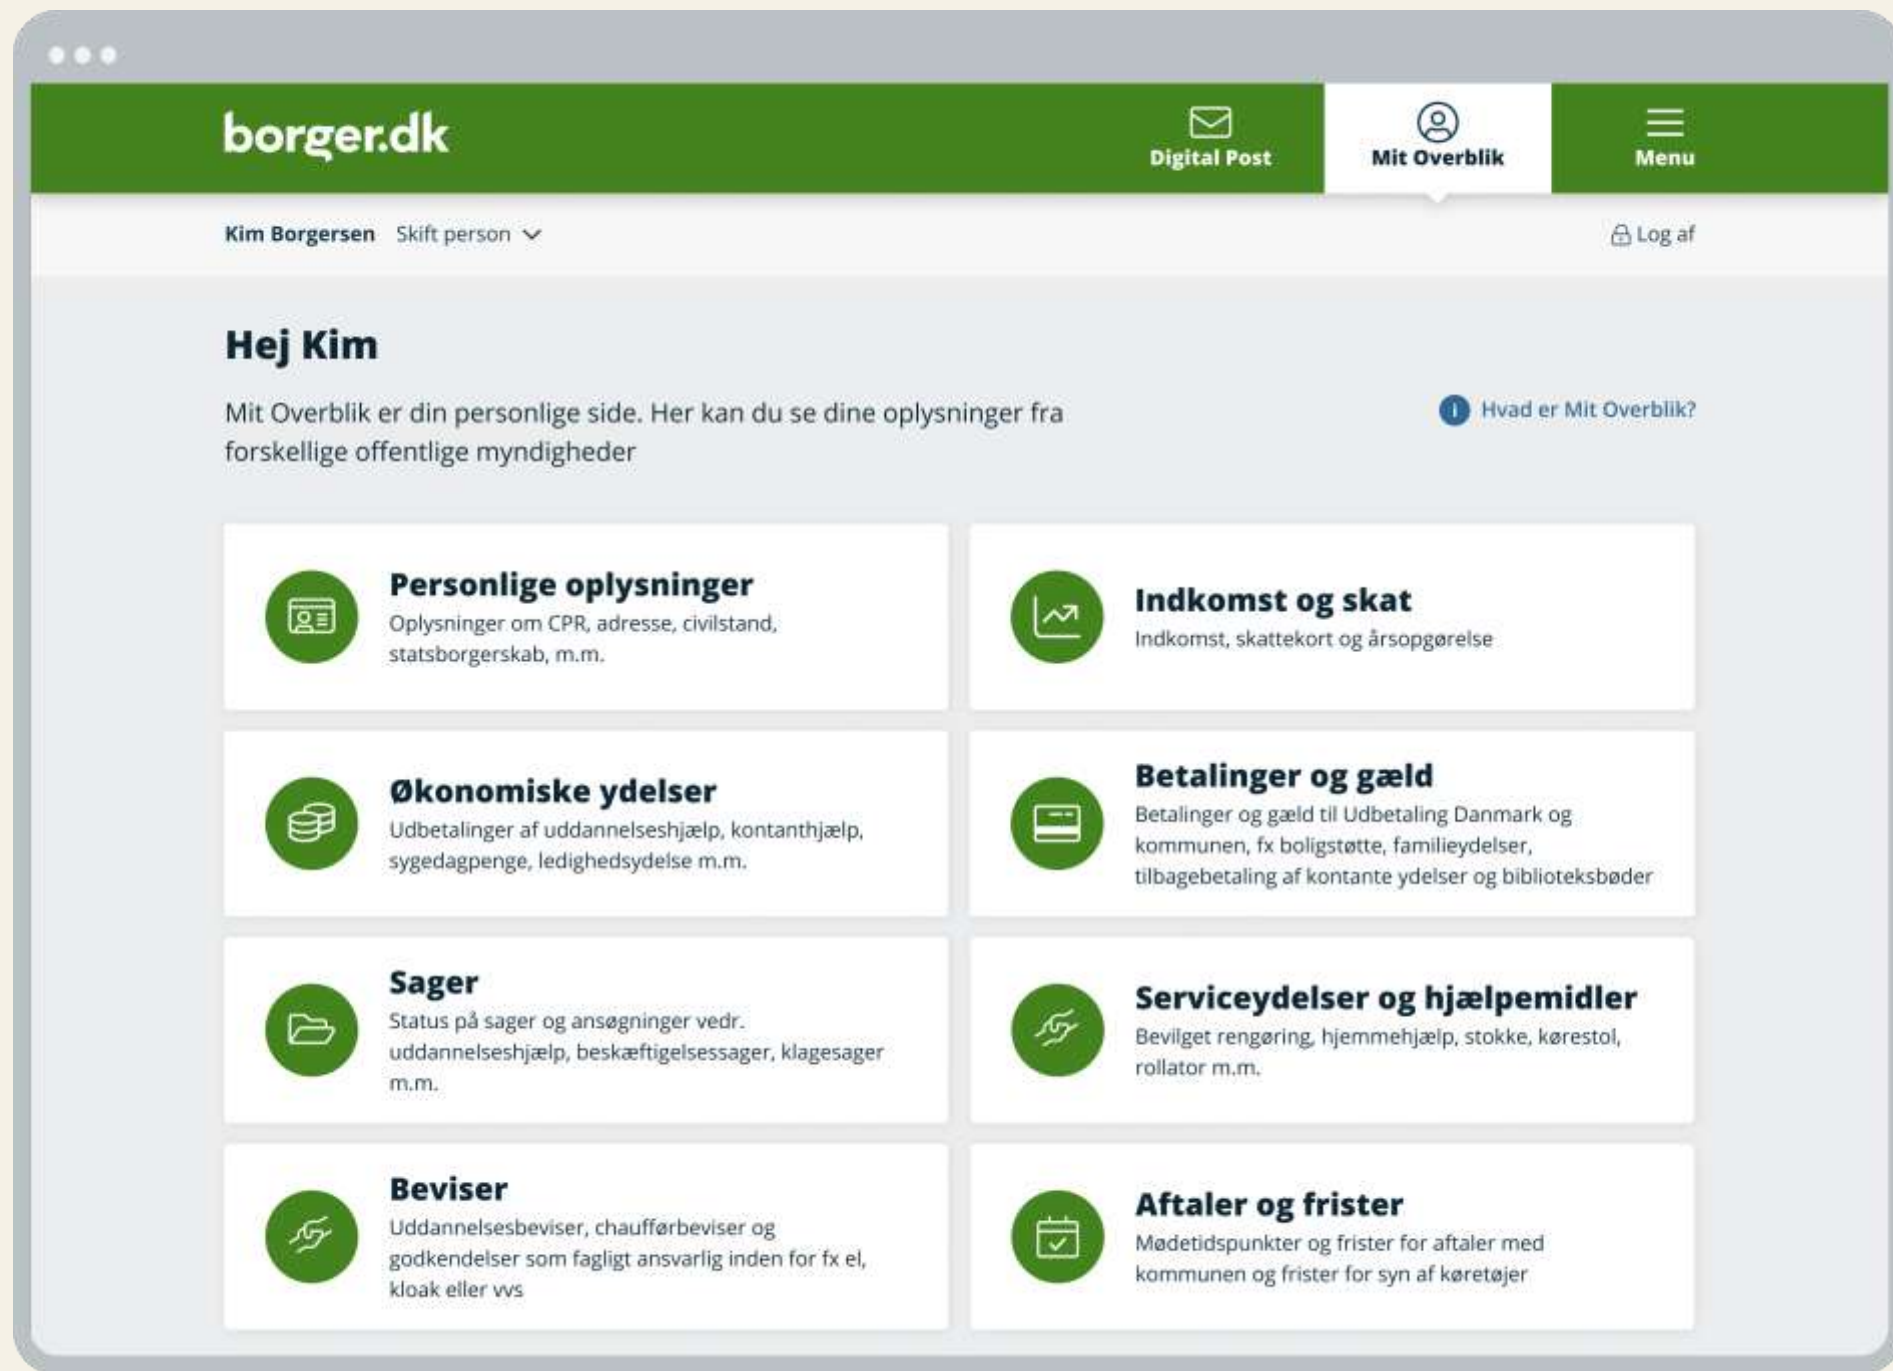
borger.dk

Digital Post

Mit Overblik

Menu

Kim Borgersen Skift person

Log af

Hej Kim

Mit Overblik er din personlige side. Her kan du se dine oplysninger fra forskellige offentlige myndigheder

Hvad er Mit Overblik?

Personlige oplysninger
Oplysninger om CPR, adresse, civilstand, statsborgerskab, m.m.

Indkomst og skat
Indkomst, skattekort og årsopgørelse

Økonomiske ydelser
Udbetalinger af uddannelseshjælp, kontanthjælp, sygedagpenge, ledighedsydelse m.m.

Betalinger og gæld
Betalinger og gæld til Udbetaling Danmark og kommunen, fx boligstøtte, familieydelser, tilbagebetaling af kontante ydelser og biblioteksbøder

Sager
Status på sager og ansøgninger vedr. uddannelseshjælp, beskæftigelsessager, klagesager m.m.

Serviceydelser og hjælpemidler
Bevilget rengøring, hjemmehjælp, stokke, kørestol, rollator m.m.

Beviser
Uddannelsesbeviser, chaufførbeviser og godkendelser som fagligt ansvarlig inden for fx el, kloak eller vvs

Aftaler og frister
Mødetidspunkter og frister for aftaler med kommunen og frister for syn af køretøjer